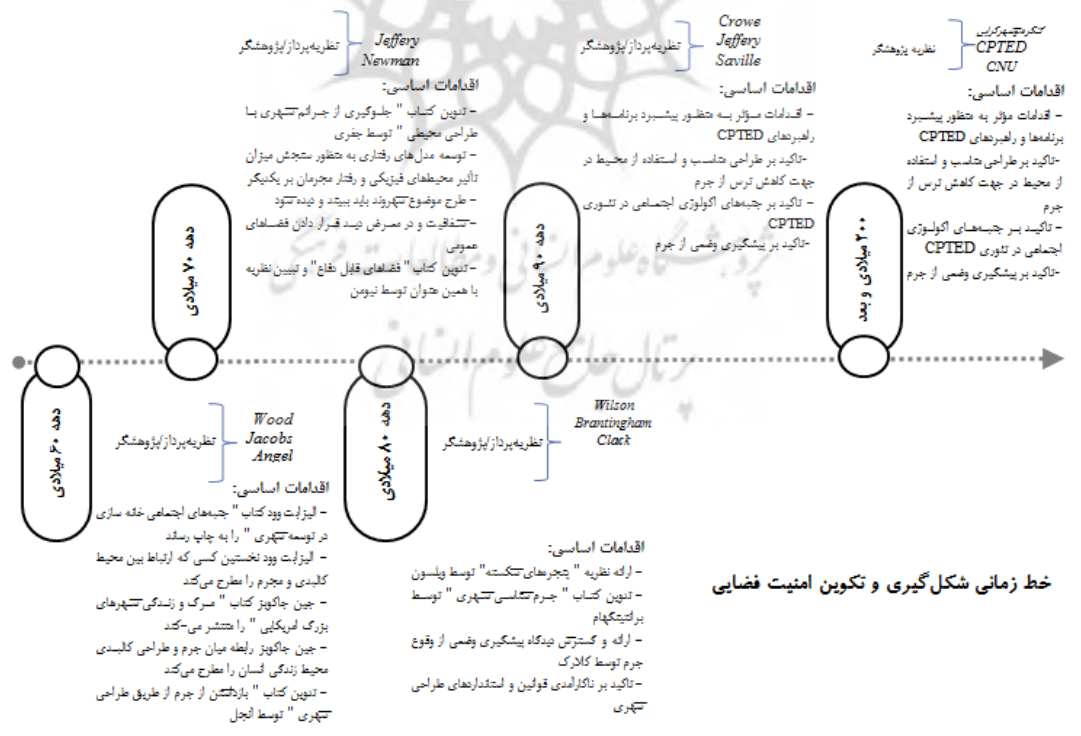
Jeffery
Newman
نظریه‌پرداز/پژوهشگر

اقدامات اساسی:
– تدوین کتاب " جلوگیری از جرائم شهری با طراحی محیطی " توسط جفری
– توسعه مدل‌های رفتاری به منظور سنجش میزان تأثیر محیط‌های فیزیکی و رفتار مجرمان بر یکدیگر
– طرح موضوع شهروند باید ببیند و دیده شود
– شفافیت و در معرض دید قرار دادن فضاهای عمومی
– تدوین کتاب " فضاهای قابل دفاع " و تبیین نظریه با همین عنوان توسط نیومن

Crowe
Jeffery
Savills
نظریه‌پرداز/پژوهشگر

اقدامات اساسی:
– اقدامات مؤثر به منظور پیشبرد برنامه‌ها و راهبردهای CPTED
– تاکید بر طراحی متناسب و استفاده از محیط در جهت کاهش ترس از جرم
– تاکید بر جنبه‌های اکولوژی اجتماعی در تئوری CPTED
– تاکید بر پیشگیری وضعی از جرم

کنگره شهرگرایی
CPTED
CNU
نظریه پژوهشگر

اقدامات اساسی:
– اقدامات مؤثر به منظور پیشبرد برنامه‌ها و راهبردهای CPTED
– تاکید بر طراحی متناسب و استفاده از محیط در جهت کاهش ترس از جرم
– تاکید بر جنبه‌های اکولوژی اجتماعی در تئوری CPTED
– تاکید بر پیشگیری وضعی از جرم

دهه ۷۰ میلادی

دهه ۹۰ میلادی

۲۰۰۰ میلادی و بعد

دهه ۶۰ میلادی

Wood
Jacobs
Angel
نظریه‌پرداز/پژوهشگر

اقدامات اساسی:
– الیزابت وود کتاب " جنبه‌های اجتماعی خانه سازی در توسعه شهری " را به چاپ رساند
– الیزابت وود نخستین کسی که ارتباط بین محیط کالبدی و مجرم را مطرح می‌کند
– جین جاکوبز کتاب " مرگ و زندگی شهرهای بزرگ امریکایی " را منتشر می‌کند
– جین جاکوبز رابطه میان جرم و طراحی کالبدی محیط زندگی انسان را مطرح می‌کند
– تدوین کتاب " بازداشتن از جرم از طریق طراحی شهری " توسط انجل

دهه ۸۰ میلادی

Wilson
Brantingham
Clark
نظریه‌پرداز/پژوهشگر

اقدامات اساسی:
– ارائه نظریه " پنجره‌های شکسته " توسط ویلسون
– تدوین کتاب " جرم‌شناسی شهری " توسط برانتینگهام
– ارائه و گسترش دیدگاه پیشگیری وضعی از وقوع جرم توسط کلارک
– تاکید بر ناکارآمدی قوانین و استانداردهای طراحی شهری

خط زمانی شکل‌گیری و تکوین امنیت فضایی